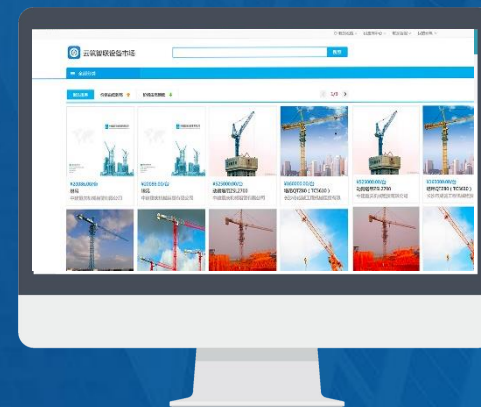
云筑智联设备市场

搜索

全部分类

默认排序

1/6

¥230000.00/台
塔吊

¥230000.00/台
塔吊

¥320000.00/台
徐建塔式QTZ80

¥360000.00/台
塔式QTZ80（TC5610）

¥323000.00/台
徐建塔式QTZ80

¥310000.00/台
塔式QTZ80（TC5610）